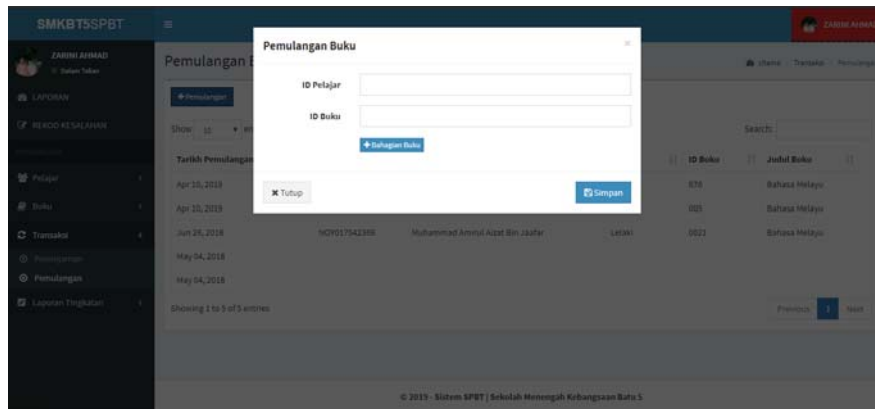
SMKBT5SPBT

ZARINI AHMAD
Dalam Talian

LAPORAN
REKOD KESALAHAN

Pelajar
Buku
Transaksi
Peminjaman
Pemulangan
Laporan Tingkatan

Pemulangan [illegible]

Home > Transaksi > Pemulangan

+ Pemulangan

Show 10 entries

Search:

| Tarikh Pemulangan | | | | ID Buku | Judul Buku |
|---|---|---|---|---|---|
| Apr 10, 2019 | | | | 876 | Bahasa Melayu |
| Apr 10, 2019 | | | | 005 | Bahasa Melayu |
| Jun 26, 2018 | H0Y017542398 | Muhammad Amirul Aizat Bin Jaafar | Lelaki | 0021 | Bahasa Melayu |
| May 04, 2018 | | | | | |
| May 04, 2018 | | | | | |

Showing 1 to 5 of 5 entries

Previous 1 Next

Pemulangan Buku

ID Pelajar

ID Buku

+ Bahagian Buku

✖ Tutup

Simpan

© 2019 - Sistem SPBT | Sekolah Menengah Kebangsaan Batu 5